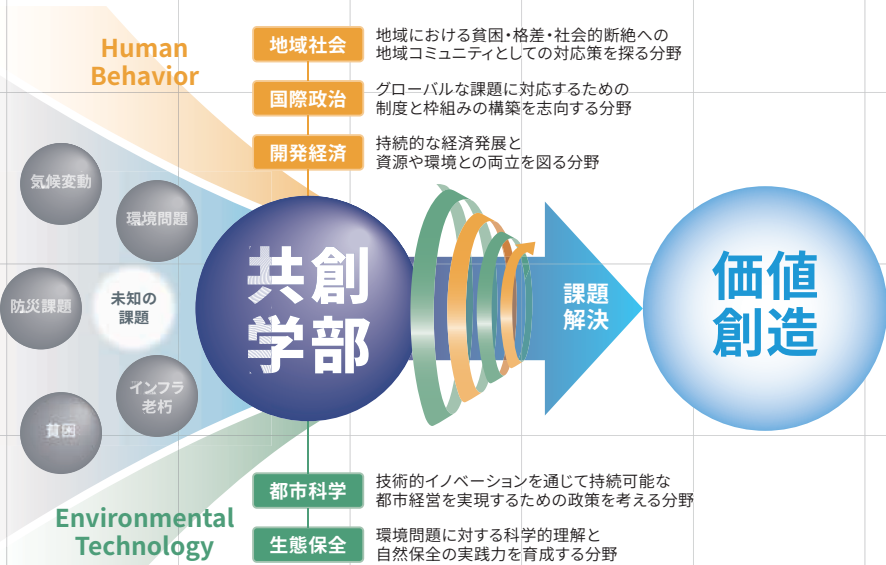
Human Behavior

地域社会
地域における貧困・格差・社会的断絶への地域コミュニティとしての対応策を探る分野

国際政治
グローバルな課題に対応するための制度と枠組みの構築を志向する分野

開発経済
持続的な経済発展と資源や環境との両立を図る分野

気候変動

環境問題

防災課題

未知の課題

インフラ老朽

貧困

共創学部

課題解決

価値創造

都市科学
技術的イノベーションを通じて持続可能な都市経営を実現するための政策を考える分野

生態保全
環境問題に対する科学的理解と自然保全の実践力を育成する分野

Environmental Technology